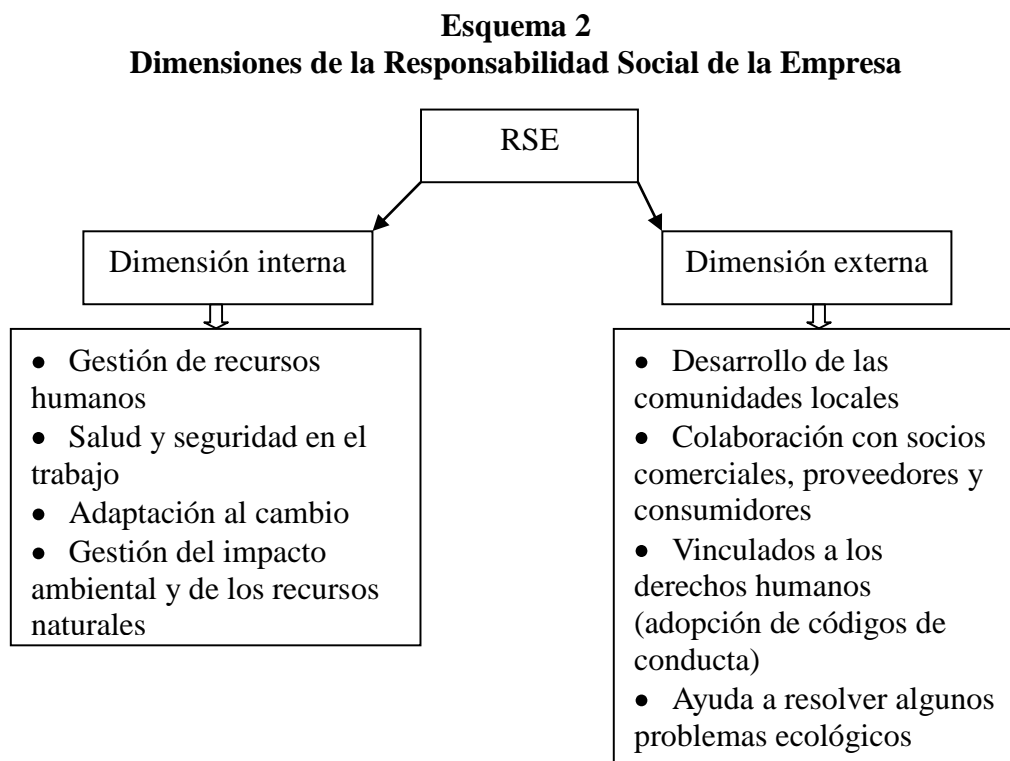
**Esquema 2**
**Dimensiones de la Responsabilidad Social de la Empresa**

RSE

Dimensión interna

- Gestión de recursos humanos
- Salud y seguridad en el trabajo
- Adaptación al cambio
- Gestión del impacto ambiental y de los recursos naturales

Dimensión externa

- Desarrollo de las comunidades locales
- Colaboración con socios comerciales, proveedores y consumidores
- Vinculados a los derechos humanos (adopción de códigos de conducta)
- Ayuda a resolver algunos problemas ecológicos